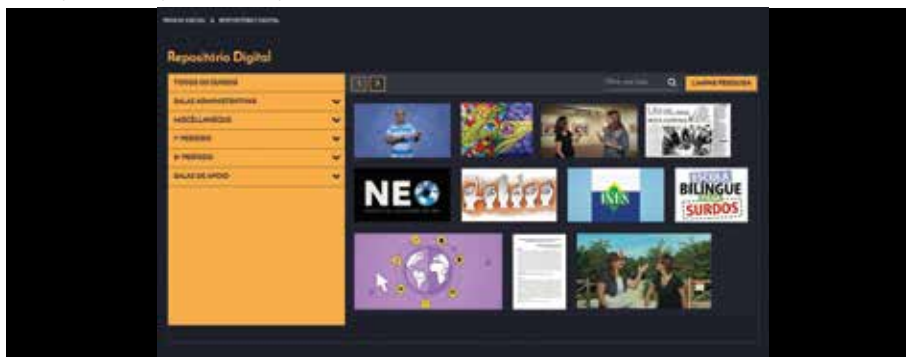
PÁGINA INICIAL > REPOSITÓRIO DIGITAL

Repositório Digital

TODAS AS SALAS
SALAS ADMINISTRATIVAS
MISCELÂNEAS
1º PERÍODO
2º PERÍODO
SALAS DE APOIO

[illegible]
LIMPAR PESQUISA

NEO

INES

ESCOLA BILÍNGUE PARA SURDOS